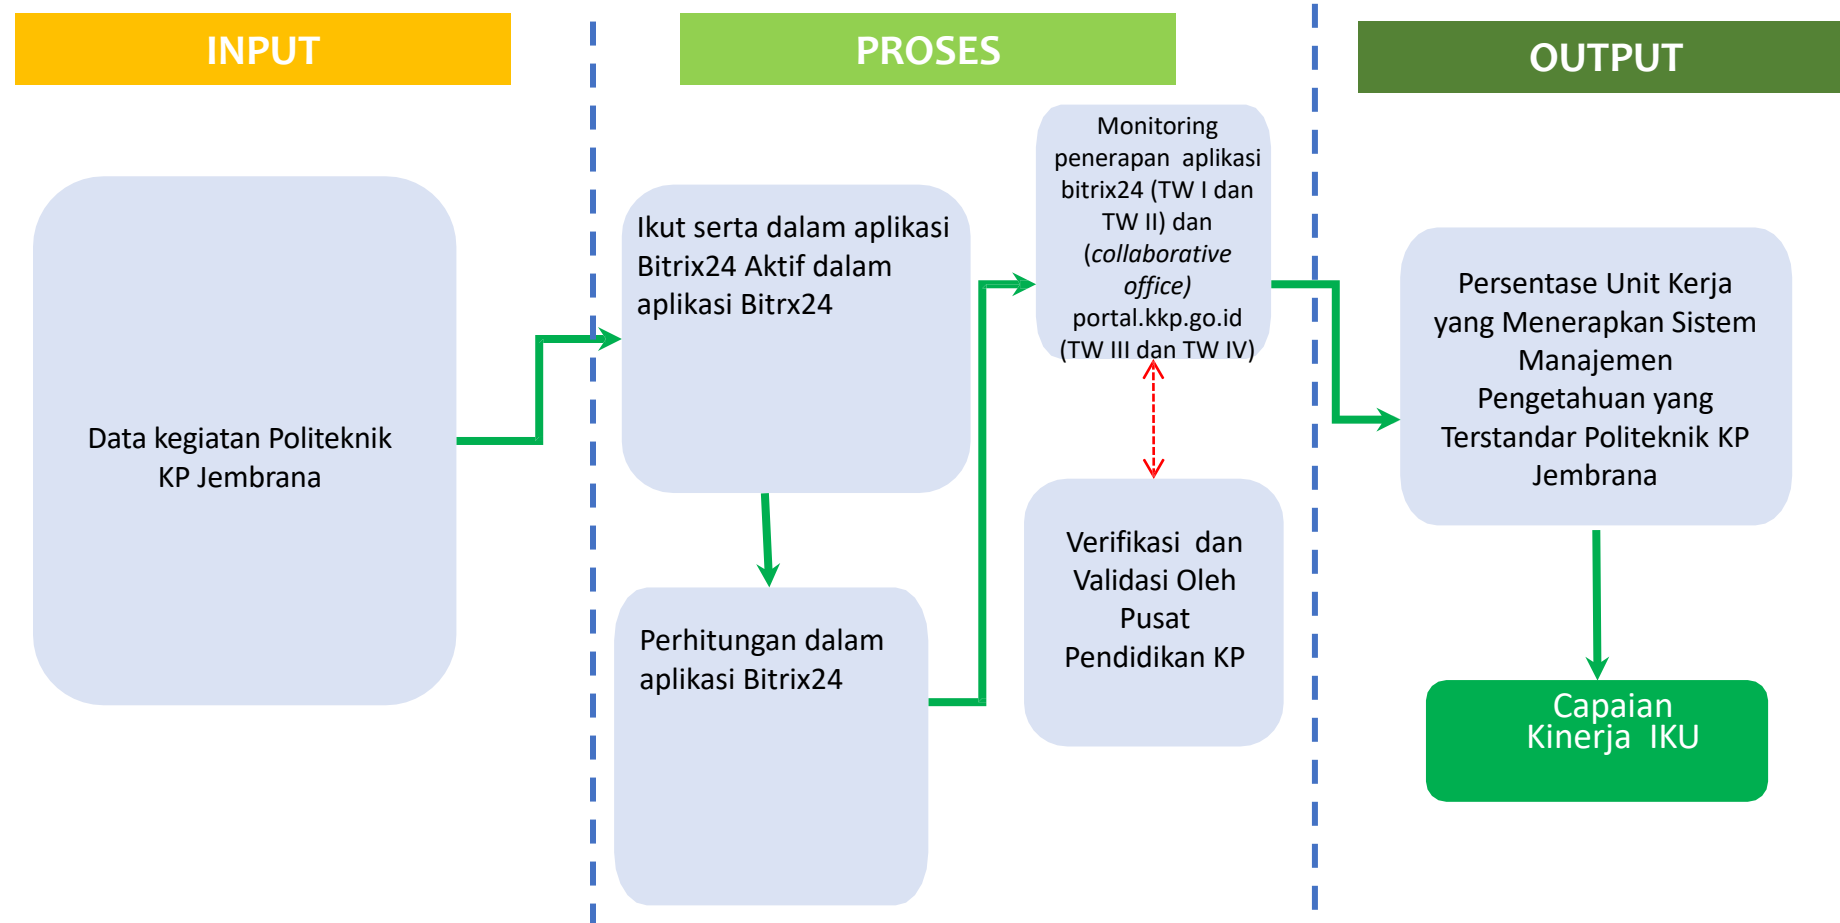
INPUT

PROSES

OUTPUT

Data kegiatan Politeknik KP Jembrana

Ikut serta dalam aplikasi Bitrix24 Aktif dalam aplikasi Bitrx24

Perhitungan dalam aplikasi Bitrix24

Monitoring penerapan aplikasi bitrix24 (TW I dan TW II) dan (*collaborative office)* portal.kkp.go.id (TW III dan TW IV)

Verifikasi dan Validasi Oleh Pusat Pendidikan KP

Persentase Unit Kerja yang Menerapkan Sistem Manajemen Pengetahuan yang Terstandar Politeknik KP Jembrana

Capaian Kinerja IKU